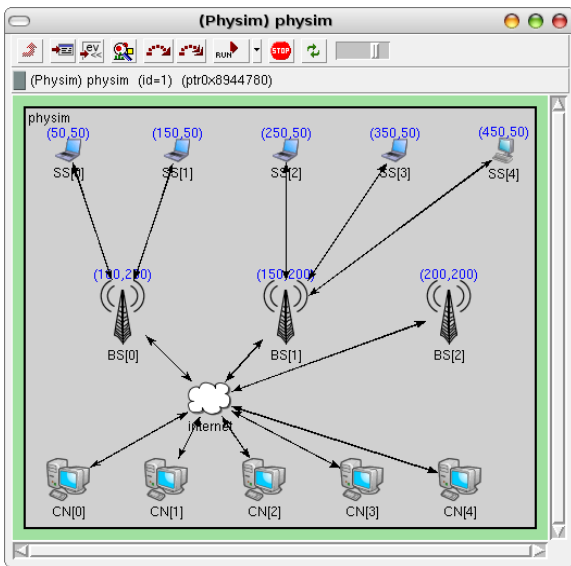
(Physim) physim

ev RUN STOP

(Physim) physim (id=1) (ptr0x8944780)

physim

(50,50) (150,50) (250,50) (350,50) (450,50)

SS[0] SS[1] SS[2] SS[3] SS[4]

(100,200) (150,200) (200,200)

BS[0] BS[1] BS[2]

internet

CN[0] CN[1] CN[2] CN[3] CN[4]